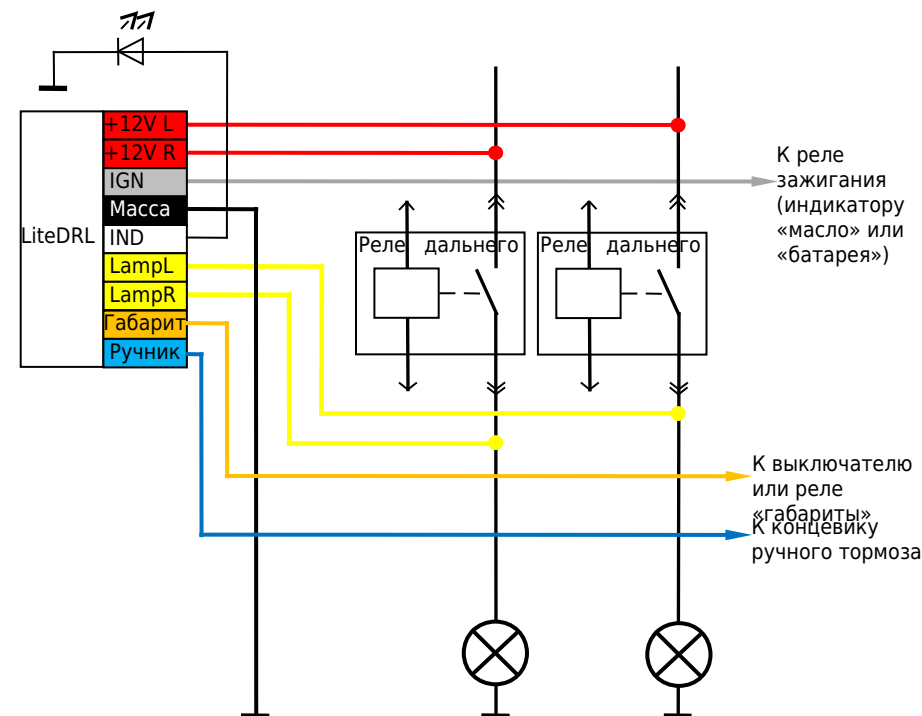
LiteDRL

+12V L
+12V R
IGN
Масса
IND
LampL
LampR
Габарит
Ручник

Реле дальнего
Реле дальнего

К реле зажигания (индикатору «масло» или «батарея»)

К выключателю или реле «габариты»

К концевику ручного тормоза